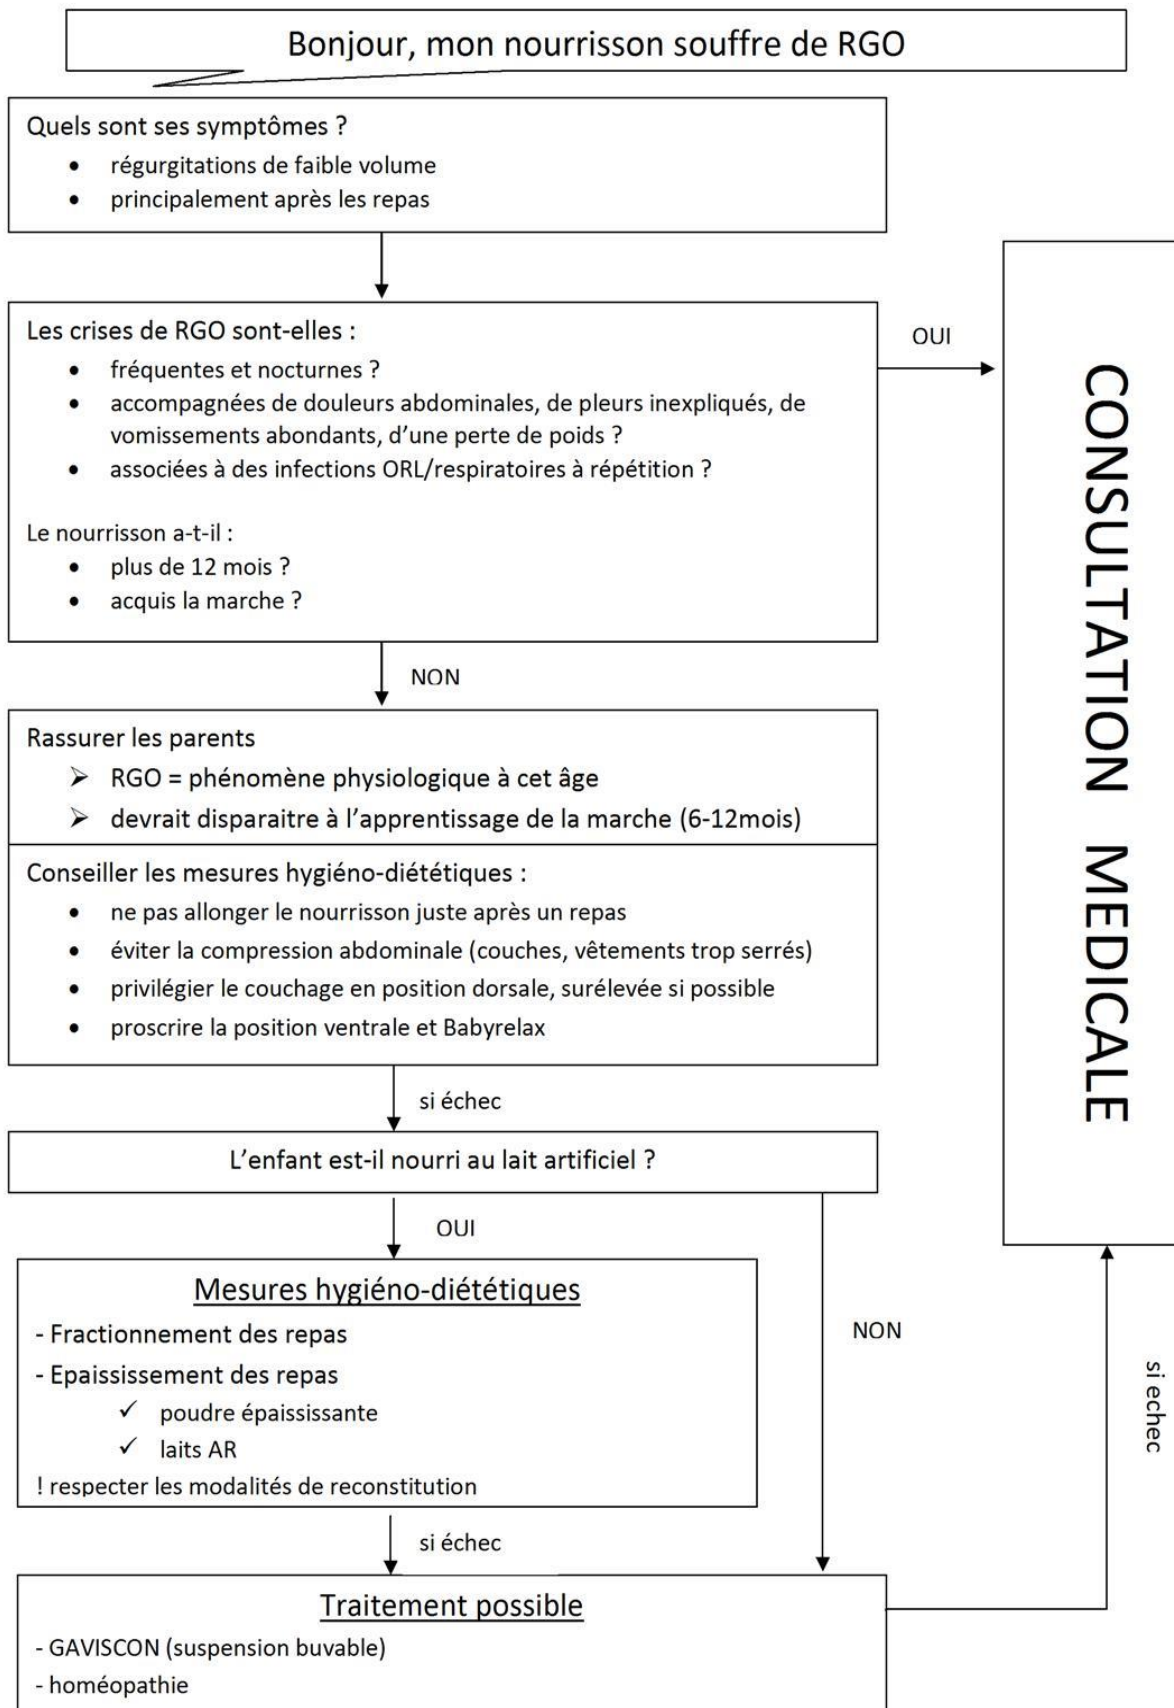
Bonjour, mon nourrisson souffre de RGO

Quels sont ses symptômes ?
- régurgitations de faible volume
- principalement après les repas

Les crises de RGO sont-elles :
- fréquentes et nocturnes ?
- accompagnées de douleurs abdominales, de pleurs inexpliqués, de vomissements abondants, d'une perte de poids ?
- associées à des infections ORL/respiratoires à répétition ?

Le nourrisson a-t-il :
- plus de 12 mois ?
- acquis la marche ?

OUI

CONSULTATION MEDICALE

NON

Rassurer les parents
➢ RGO = phénomène physiologique à cet âge
➢ devrait disparaitre à l'apprentissage de la marche (6-12mois)

Conseiller les mesures hygiéno-diététiques :
- ne pas allonger le nourrisson juste après un repas
- éviter la compression abdominale (couches, vêtements trop serrés)
- privilégier le couchage en position dorsale, surélevée si possible
- proscrire la position ventrale et Babyrelax

si échec

L'enfant est-il nourri au lait artificiel ?

OUI

NON

Mesures hygiéno-diététiques
- Fractionnement des repas
- Epaississement des repas
✓ poudre épaississante
✓ laits AR
! respecter les modalités de reconstitution

si echec

si échec

Traitement possible
- GAVISCON (suspension buvable)
- homéopathie